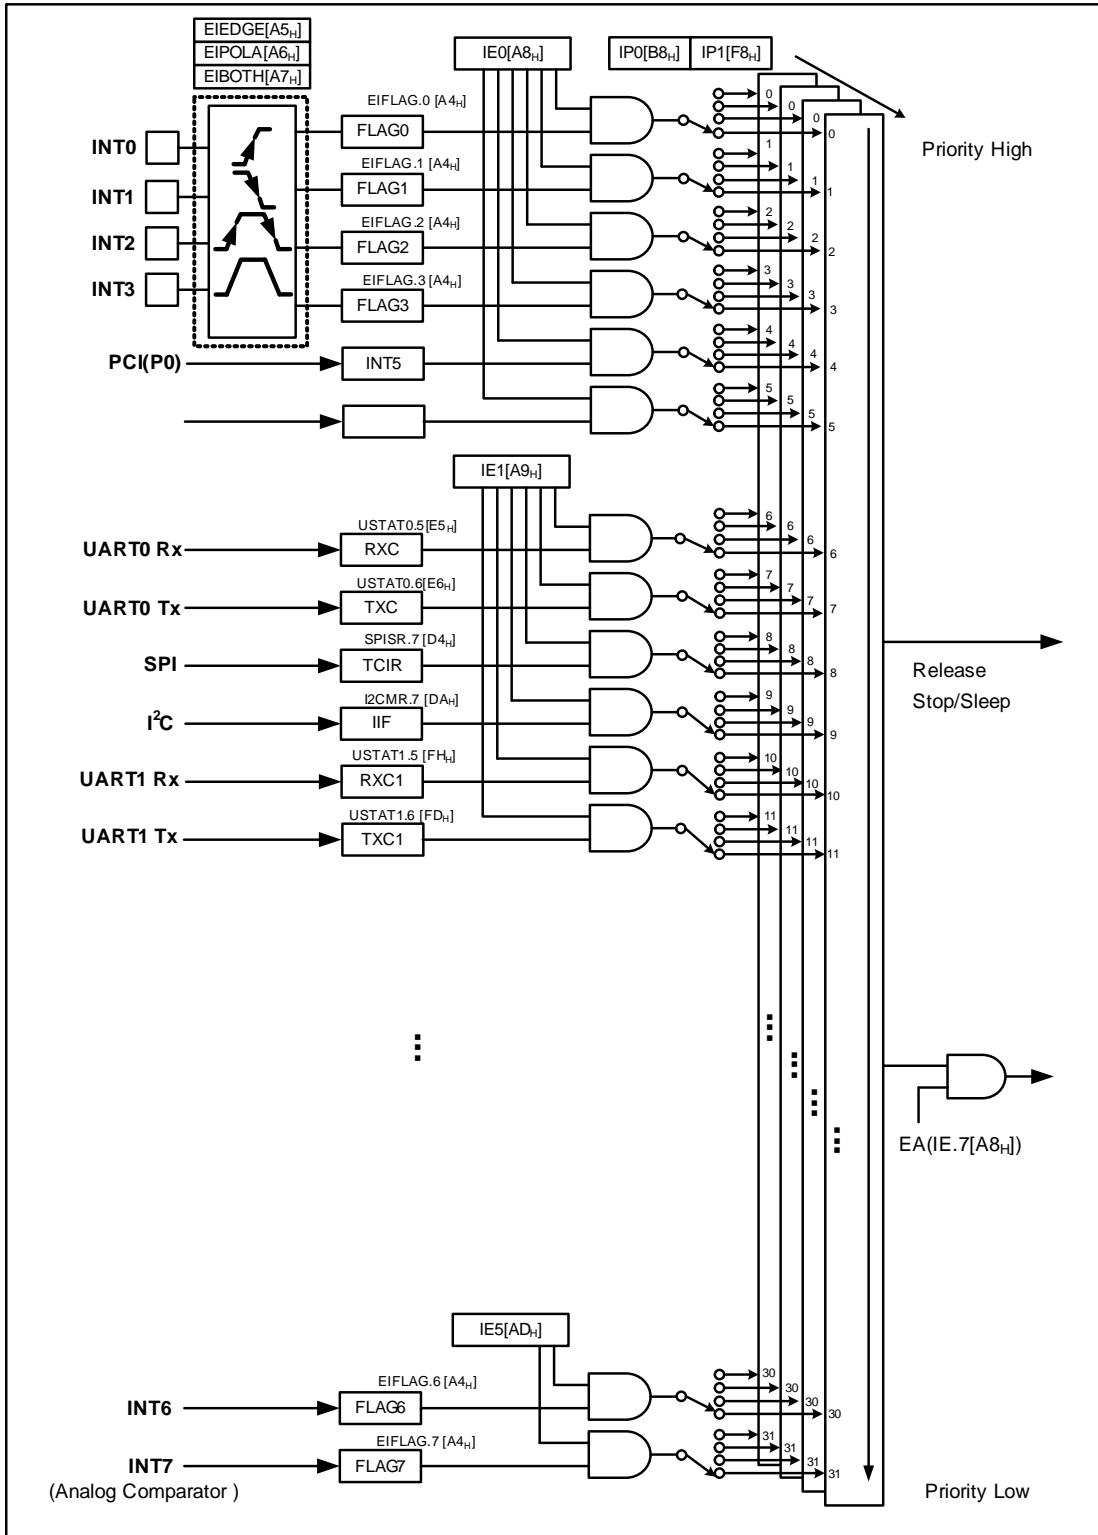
EIEDGE[A5$_H$]
EIPOLA[A6$_H$]
EIBOTH[A7$_H$]

IE0[A8$_H$]

IP0[B8$_H$] IP1[F8$_H$]

Priority High

INT0
INT1
INT2
INT3

EIFLAG.0 [A4$_H$]
FLAG0
EIFLAG.1 [A4$_H$]
FLAG1
EIFLAG.2 [A4$_H$]
FLAG2
EIFLAG.3 [A4$_H$]
FLAG3

PCI(P0)
INT5

0 0 0 0
1 1 1 1
2 2 2 2
3 3 3 3
4 4 4 4
5 5 5 5

IE1[A9$_H$]

USTAT0.5[E5$_H$]
UART0 Rx
RXC
USTAT0.6[E6$_H$]
UART0 Tx
TXC
SPISR.7 [D4$_H$]
SPI
TCIR
I2CMR.7 [DA$_H$]
$I^2C$
IIF
USTAT1.5 [FH$_H$]
UART1 Rx
RXC1
USTAT1.6 [FD$_H$]
UART1 Tx
TXC1

6 6 6 6
7 7 7 7
8 8 8 8
9 9 9 9
10 10 10 10
11 11 11 11

Release
Stop/Sleep

EA(IE.7[A8$_H$])

IE5[AD$_H$]

EIFLAG.6 [A4$_H$]
INT6
FLAG6
EIFLAG.7 [A4$_H$]
INT7
FLAG7
(Analog Comparator )

30 30 30 30
31 31 31 31

Priority Low